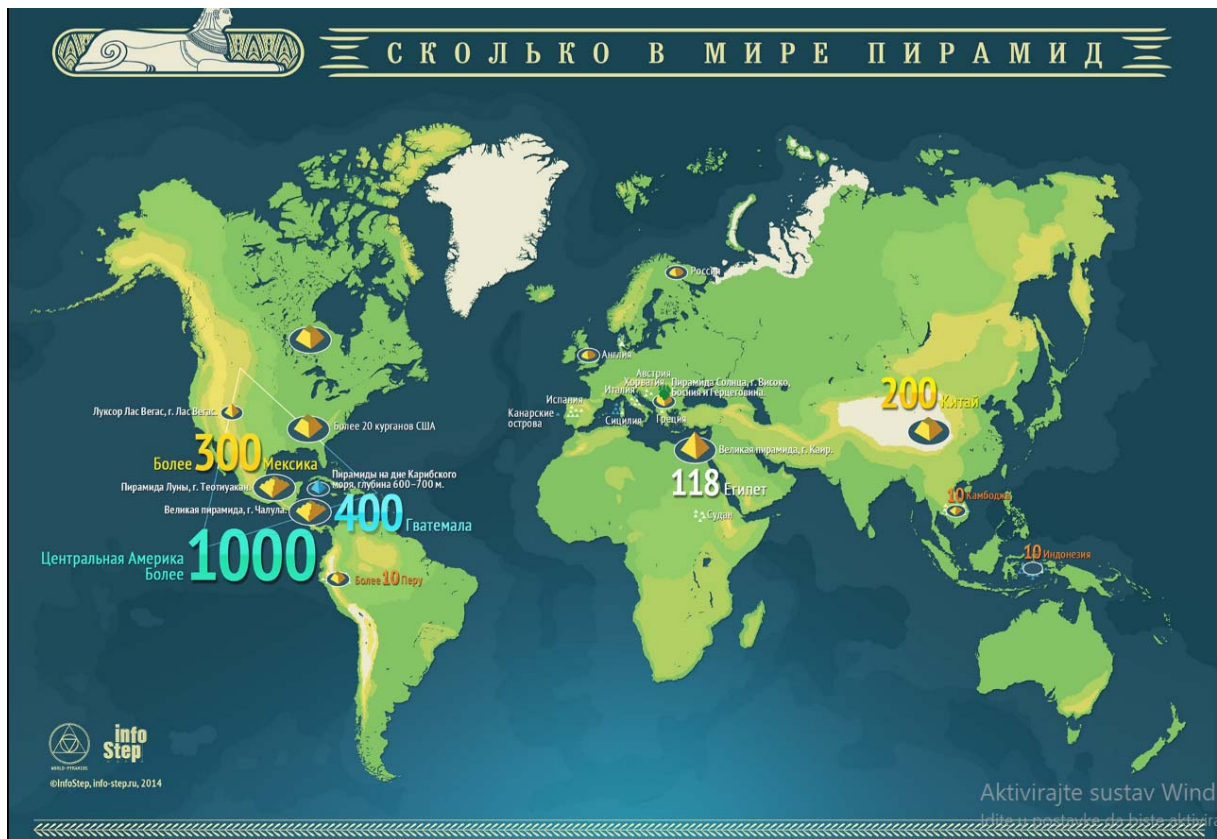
СКОЛЬКО В МИРЕ ПИРАМИД

Россия

Англия

Австрия

Хорватия

Италия

Пирамида Солнца, г. Високо, Босния и Герцеговина.

Испания

Канарские острова

Сицилия

Греция

Луксор Лас Вегас, г. Лас Вегас.

Более 20 курганов США

Более 300 Мексика

Пирамиды на дне Карибского моря, глубина 600–700 м.

Пирамида Луны, г. Теотиуакан.

Великая пирамида, г. Чалула.

400 Гватемала

Центральная Америка Более 1000

Более 10 Перу

Великая пирамида, г. Каир.

118 Египет

Судан

200 Китай

10 Камбоджа

10 Индонезия

WORLD PYRAMIDS

info Step

©InfoStep, info-step.ru, 2014

Aktivirajte sustav Wind

Idite u postavke da biste aktivira